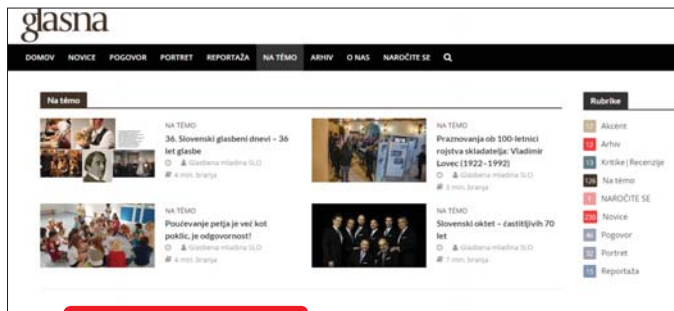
glasna

DOMOV NOVICE POGOVOR PORTRET REPORTAŽA NA TEMO ARHIV O NAS NAROČITE SE

Na temo

NA TEMO
36. Slovenski glasbeni dnevi – 36 let glasbe
Glasbena mladina SLO
4 min. branja

NA TEMO
Praznovanja ob 100-letnici rojstva skladatelja: Vladimir Lovec (1922–1992)
Glasbena mladina SLO
3 min. branja

NA TEMO
Poučevanje petja je več kot poklic, je odgovornost!
Glasbena mladina SLO
4 min. branja

NA TEMO
Slovenski oktet – častitljivih 70 let
Glasbena mladina SLO
7 min. branja

Rubrike
17 Akcent
12 Arhiv
13 Kritike | Recenzije
126 Na temo
1 NAROČITE SE
230 Novice
40 Pogovor
32 Portret
15 Reportaža